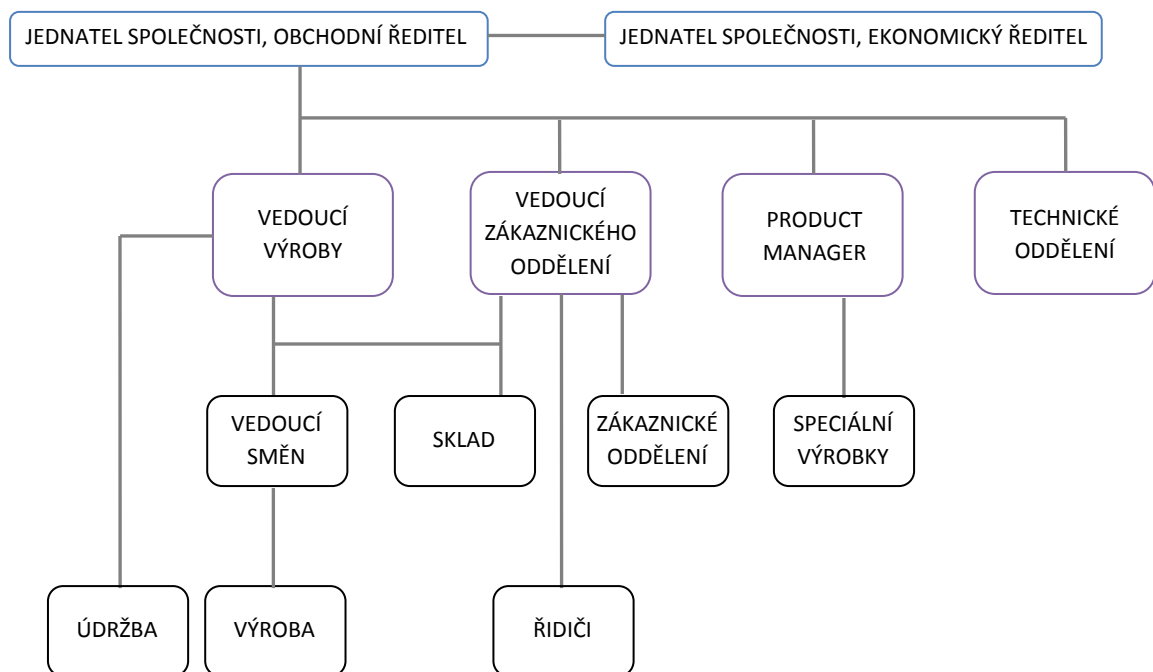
JEDNATEL SPOLEČNOSTI, OBCHODNÍ ŘEDITEL

JEDNATEL SPOLEČNOSTI, EKONOMICKÝ ŘEDITEL

VEDOUCÍ VÝROBY

VEDOUCÍ ZÁKAZNICKÉHO ODDĚLENÍ

PRODUCT MANAGER

TECHNICKÉ ODDĚLENÍ

VEDOUCÍ SMĚN

SKLAD

ZÁKAZNICKÉ ODDĚLENÍ

SPECIÁLNÍ VÝROBKY

ÚDRŽBA

VÝROBA

ŘIDIČI